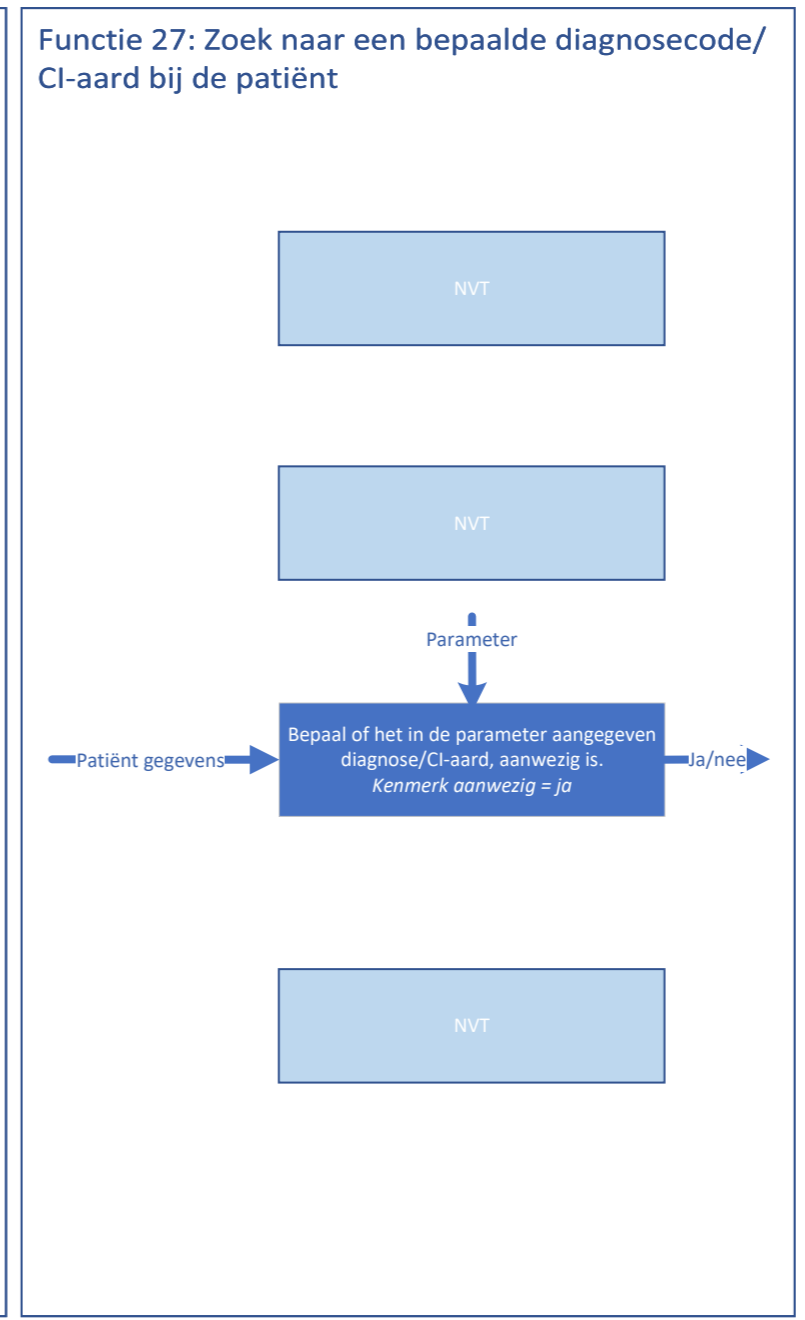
Functie 27: Zoek naar een bepaalde diagnosecode/ CI-aard bij de patiënt

NVT

NVT

Parameter

Patiënt gegevens

Bepaal of het in de parameter aangegeven diagnose/CI-aard, aanwezig is.
*Kenmerk aanwezig = ja*

Ja/nee

NVT